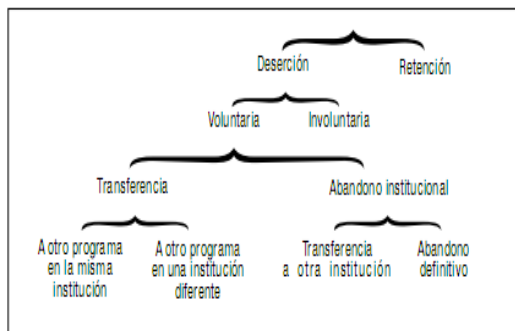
Deserción

Retención

Voluntaria

Involuntaria

Transferencia

Abandono institucional

A otro programa en la misma institución

A otro programa en una institución diferente

Transferencia a otra institución

Abandono definitivo